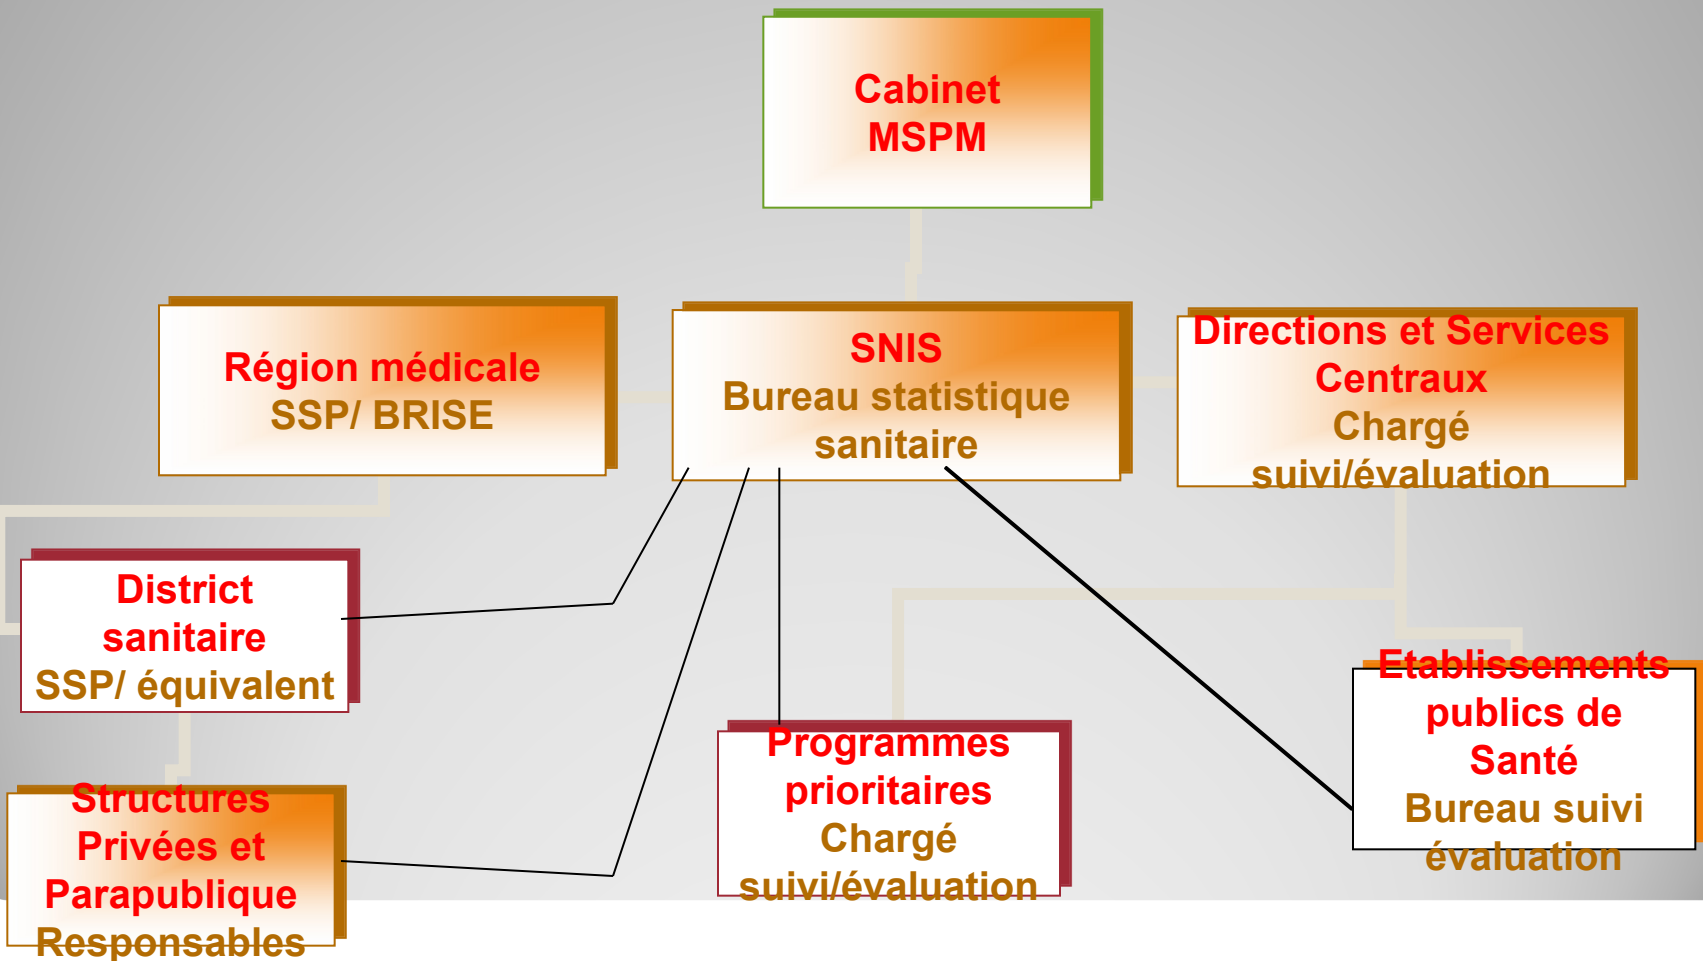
Cabinet MSPM

Région médicale
SSP/ BRISE

SNIS
Bureau statistique sanitaire

Directions et Services Centraux
Chargé suivi/évaluation

District sanitaire
SSP/ équivalent

Structures Privées et Parapublique
Responsables

Programmes prioritaires
Chargé suivi/évaluation

Etablissements publics de Santé
Bureau suivi évaluation